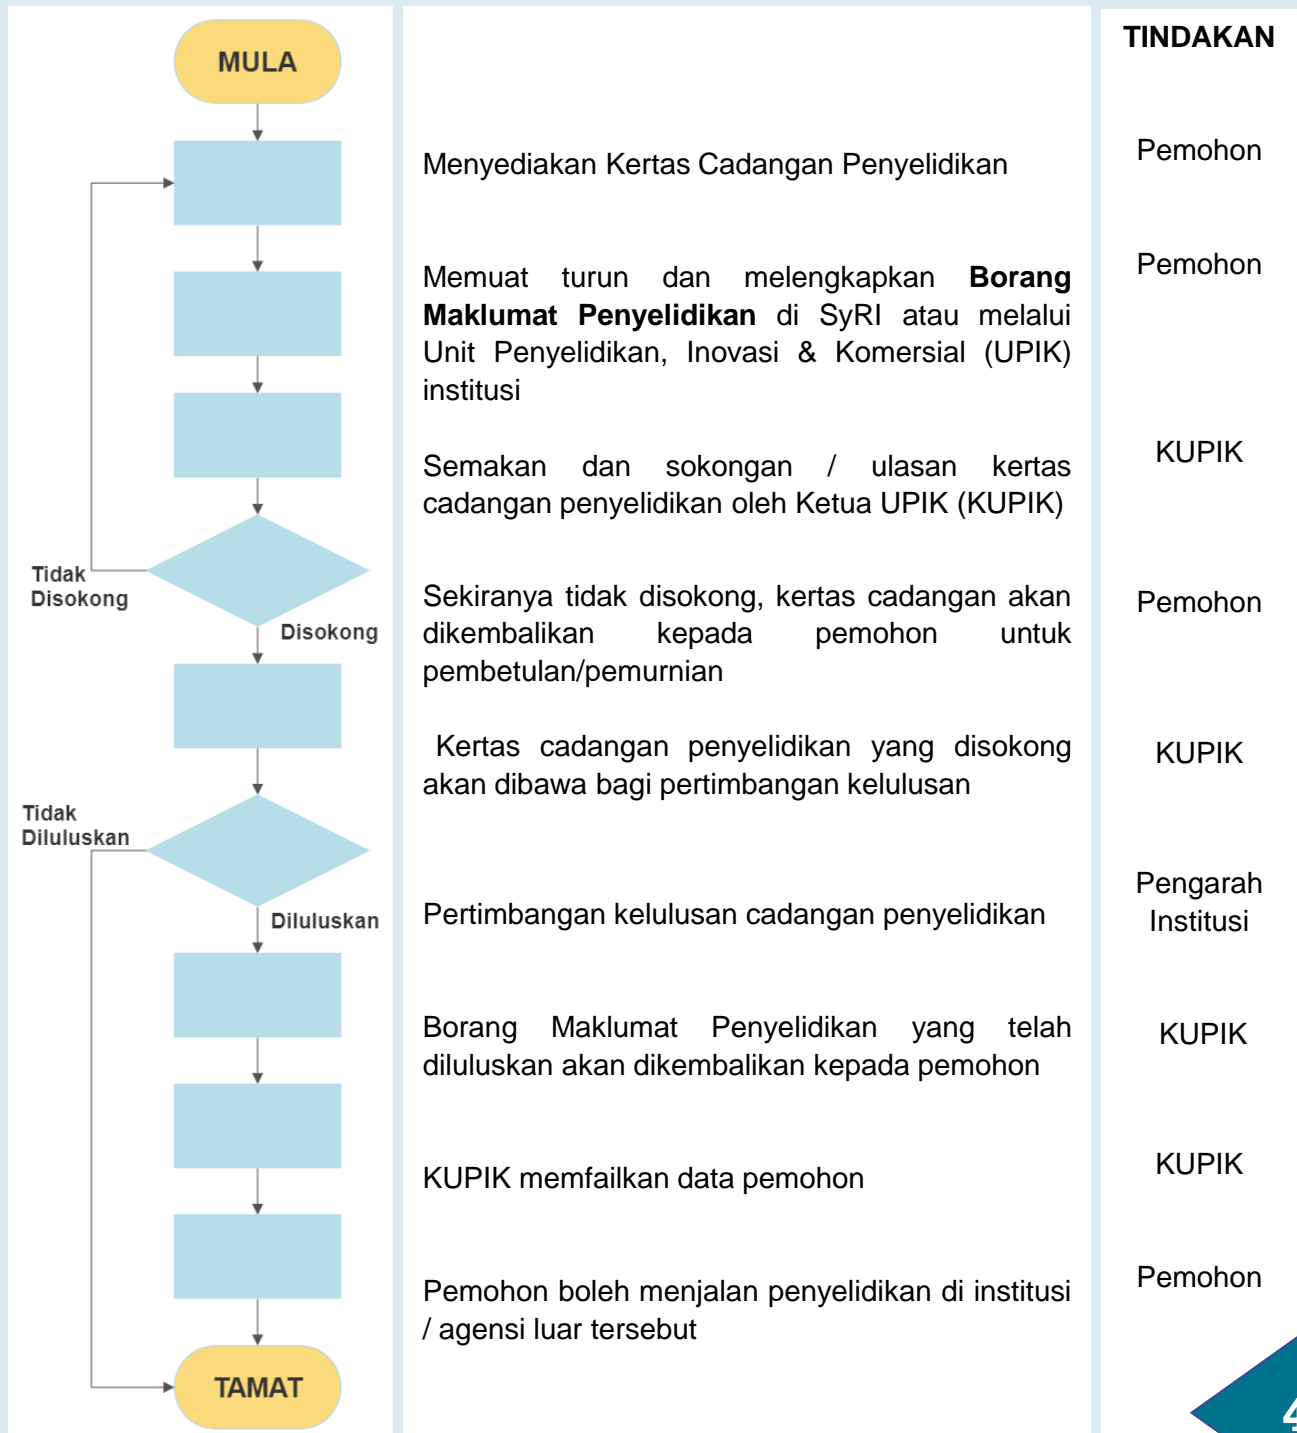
MULA

Tidak Disokong

Disokong

Tidak Diluluskan

Diluluskan

TAMAT

Menyediakan Kertas Cadangan Penyelidikan

Memuat turun dan melengkapkan **Borang Maklumat Penyelidikan** di SyRI atau melalui Unit Penyelidikan, Inovasi & Komersial (UPIK) institusi

Semakan dan sokongan / ulasan kertas cadangan penyelidikan oleh Ketua UPIK (KUPIK)

Sekiranya tidak disokong, kertas cadangan akan dikembalikan kepada pemohon untuk pembetulan/pemurnian

Kertas cadangan penyelidikan yang disokong akan dibawa bagi pertimbangan kelulusan

Pertimbangan kelulusan cadangan penyelidikan

Borang Maklumat Penyelidikan yang telah diluluskan akan dikembalikan kepada pemohon

KUPIK memfailkan data pemohon

Pemohon boleh menjalan penyelidikan di institusi / agensi luar tersebut

TINDAKAN

Pemohon

Pemohon

KUPIK

Pemohon

KUPIK

Pengarah Institusi

KUPIK

KUPIK

Pemohon

4